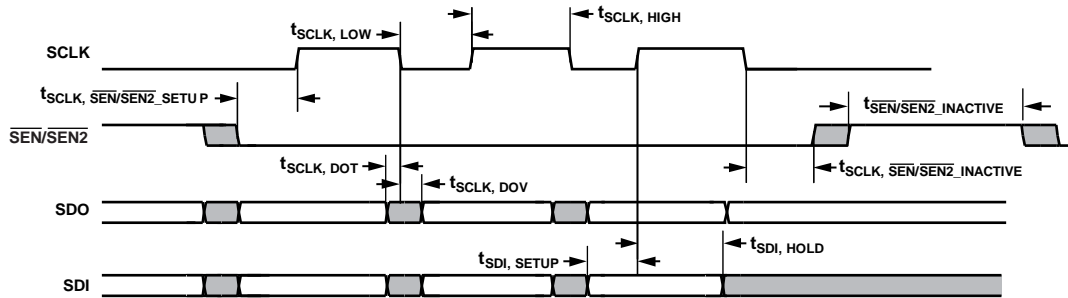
$t_{SCLK, LOW}$

$t_{SCLK, HIGH}$

SCLK

$t_{SCLK, \overline{SEN}/\overline{SEN2}\_SETU P}$

$t_{\overline{SEN}/\overline{SEN2}\_INACTIVE}$

$\overline{SEN}/\overline{SEN2}$

$t_{SCLK, DOT}$

$t_{SCLK, \overline{SEN}/\overline{SEN2}\_INACTIVE}$

$t_{SCLK, DOV}$

SDO

$t_{SDI, HOLD}$

$t_{SDI, SETUP}$

SDI